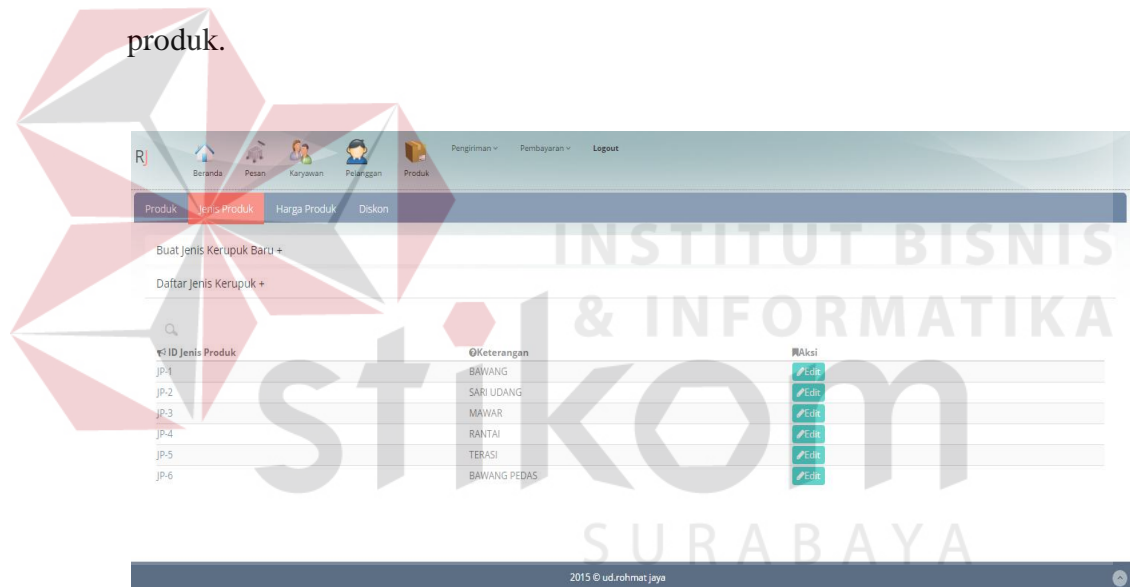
produk.

RJ Beranda Pesan Karyawan Pelanggan Produk Pengiriman Pembayaran Logout

Produk Jenis Produk Harga Produk Diskon

Buat Jenis Kerupuk Baru +

Daftar Jenis Kerupuk +

| ID Jenis Produk | Keterangan | Aksi |
|---|---|---|
| JP-1 | BAWANG | Edit |
| JP-2 | SARI UDANG | Edit |
| JP-3 | MAWAR | Edit |
| JP-4 | RANTAI | Edit |
| JP-5 | TERASI | Edit |
| JP-6 | BAWANG PEDAS | Edit |

2015 © ud.rohmat jaya

INSTITUT BISNIS & INFORMATIKA stikom SURABAYA